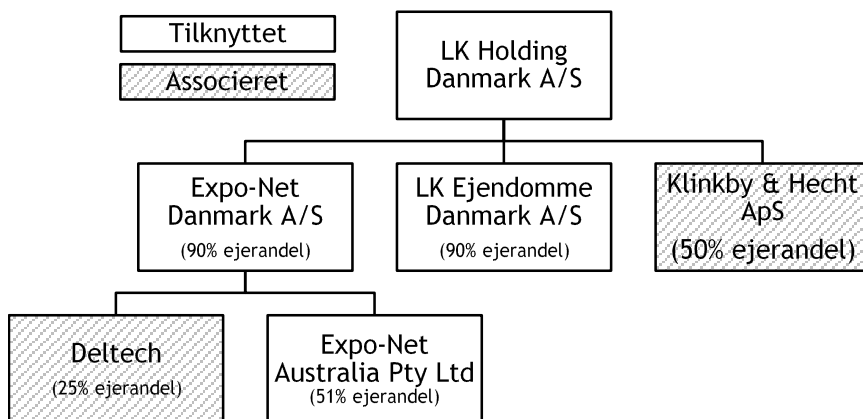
Tilknyttet

Associeret

LK Holding Danmark A/S

Expo-Net Danmark A/S
(90% ejerandel)

LK Ejendomme Danmark A/S
(90% ejerandel)

Klinkby & Hecht ApS
(50% ejerandel)

Deltech
(25% ejerandel)

Expo-Net Australia Pty Ltd
(51% ejerandel)